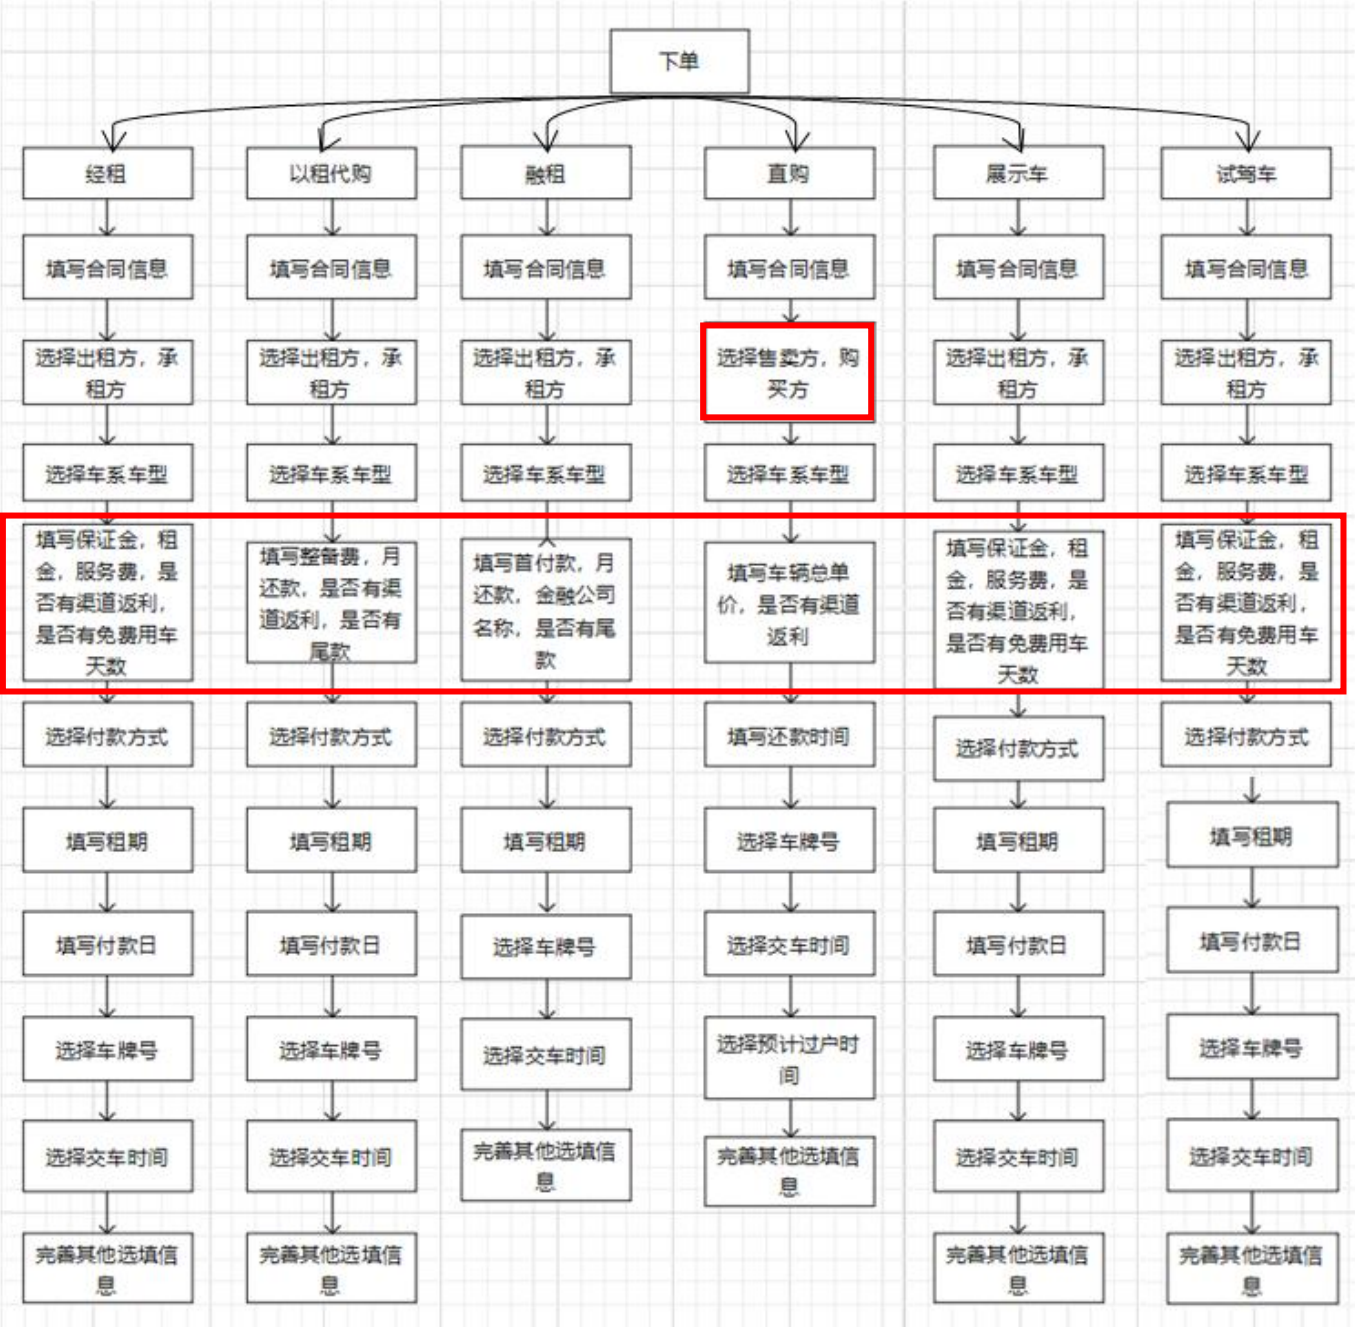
下单

经租
填写合同信息
选择出租方，承租方
选择车系车型
填写保证金，租金，服务费，是否有渠道返利，是否有免费用车天数
选择付款方式
填写租期
填写付款日
选择车牌号
选择交车时间
完善其他选填信息

以租代购
填写合同信息
选择出租方，承租方
选择车系车型
填写整备费，月还款，是否有渠道返利，是否有尾款
选择付款方式
填写租期
填写付款日
选择车牌号
选择交车时间
完善其他选填信息

融租
填写合同信息
选择出租方，承租方
选择车系车型
填写首付款，月还款，金融公司名称，是否有尾款
选择付款方式
填写租期
选择车牌号
选择交车时间
完善其他选填信息

直购
填写合同信息
选择售卖方，购买方
选择车系车型
填写车辆总单价，是否有渠道返利
填写还款时间
选择车牌号
选择交车时间
选择预计过户时间
完善其他选填信息

展示车
填写合同信息
选择出租方，承租方
选择车系车型
填写保证金，租金，服务费，是否有渠道返利，是否有免费用车天数
选择付款方式
填写租期
填写付款日
选择车牌号
选择交车时间
完善其他选填信息

试驾车
填写合同信息
选择出租方，承租方
选择车系车型
填写保证金，租金，服务费，是否有渠道返利，是否有免费用车天数
选择付款方式
填写租期
填写付款日
选择车牌号
选择交车时间
完善其他选填信息